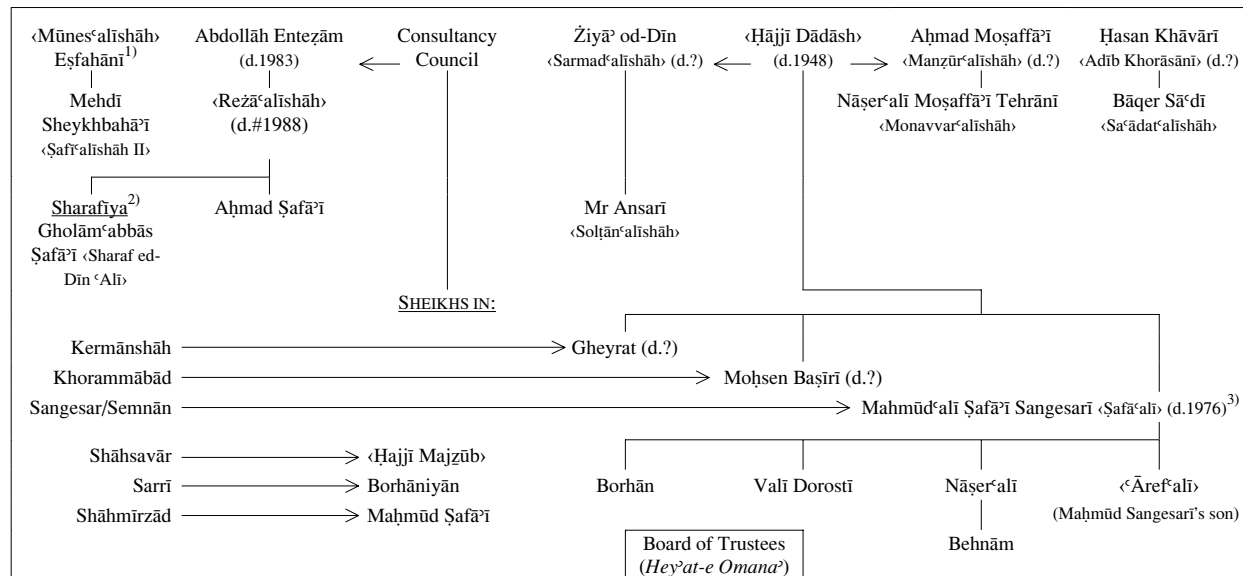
‹Mūnesʿalīshāh› Eṣfahānī$^{1)}$

Mehdī Sheykhbahāʾī ‹Ṣafīʿalīshāh II›

Sharafīya$^{2)}$ Gholāmʿabbās Ṣafāʾī ‹Sharaf ed-Dīn ʿAlī›

Abdollāh Enteẓām (d.1983)

‹Reżāʿalīshāh› (d.#1988)

Aḥmad Ṣafāʾī

Consultancy Council

SHEIKHS IN:

Żiyāʾ od-Dīn ‹Sarmadʿalīshāh› (d.?)

Mr Ansarī ‹Solṭānʿalīshāh›

‹Ḥājjī Dādāsh› (d.1948)

Aḥmad Moṣaffāʾī ‹Manẓūrʿalīshāh› (d.?)

Nāṣerʿalī Moṣaffāʾī Tehrānī ‹Monavvarʿalīshāh›

Ḥasan Khāvārī ‹Adīb Khorāsānī› (d.?)

Bāqer Sāʿdī ‹Saʿādatʿalīshāh›

Kermānshāh → Gheyrat (d.?)

Khorammābād → Moḥsen Baṣīrī (d.?)

Sangesar/Semnān → Mahmūdʿalī Ṣafāʾī Sangesarī ‹Ṣafāʿalī› (d.1976)$^{3)}$

Shāhsavār → ‹Ḥajjī Majẕūb›

Sarrī → Borhāniyān

Shāhmīrzād → Maḥmūd Ṣafāʾī

Borhān

Valī Dorostī

Nāṣerʿalī

Behnām

‹ʿĀrefʿalī› (Maḥmūd Sangesarī's son)

Board of Trustees (Heyʾat-e Omanaʾ)